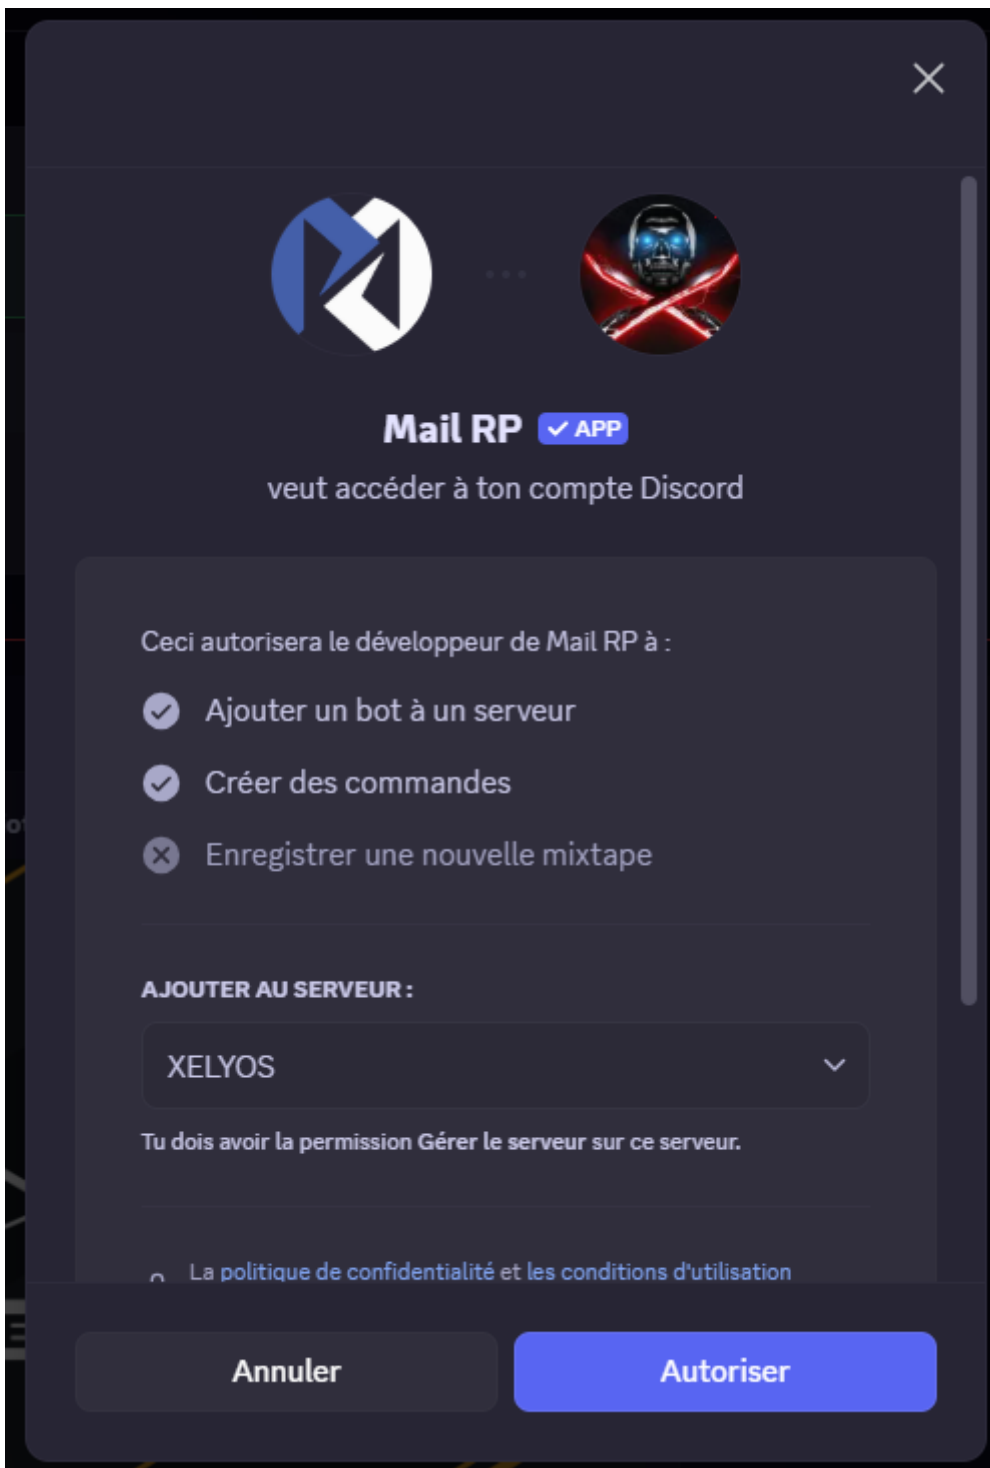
Mail RP ✓ APP
veut accéder à ton compte Discord

Ceci autorisera le développeur de Mail RP à :

Ajouter un bot à un serveur

Créer des commandes

Enregistrer une nouvelle mixtape

AJOUTER AU SERVEUR :

XELYOS

Tu dois avoir la permission Gérer le serveur sur ce serveur.

La politique de confidentialité et les conditions d'utilisation

Annuler

Autoriser